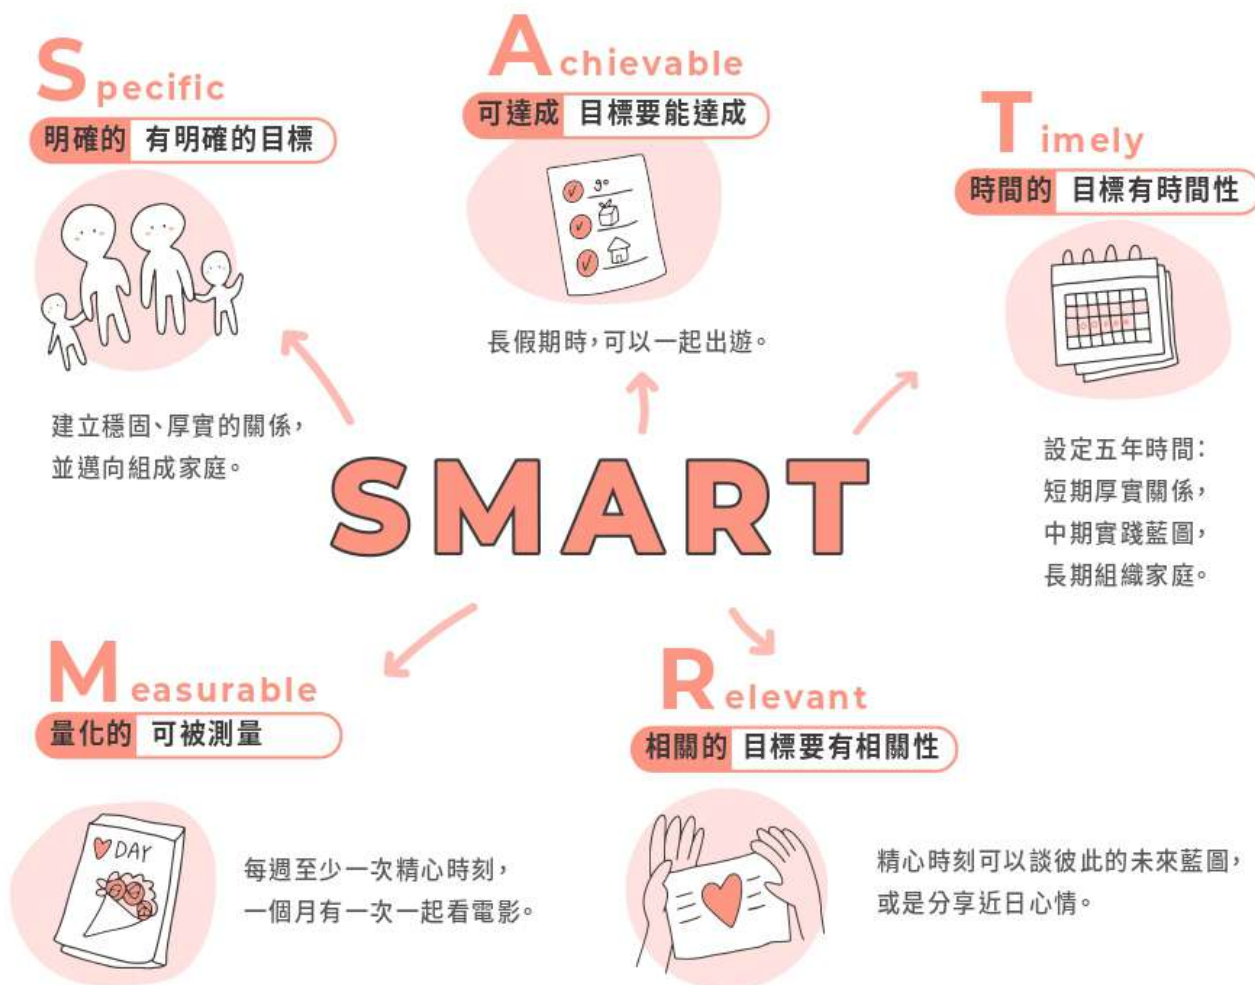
Specific
明確的 有明確的目標

建立穩固、厚實的關係，並邁向組成家庭。

Achievable
可達成 目標要能達成

go

長假期時，可以一起出遊。

Timely
時間的 目標有時間性

設定五年時間：
短期厚實關係，
中期實踐藍圖，
長期組織家庭。

SMART

Measurable
量化的 可被測量

DAY

每週至少一次精心時刻，
一個月有一次一起看電影。

Relevant
相關的 目標要有相關性

精心時刻可以談彼此的未來藍圖，
或是分享近日心情。